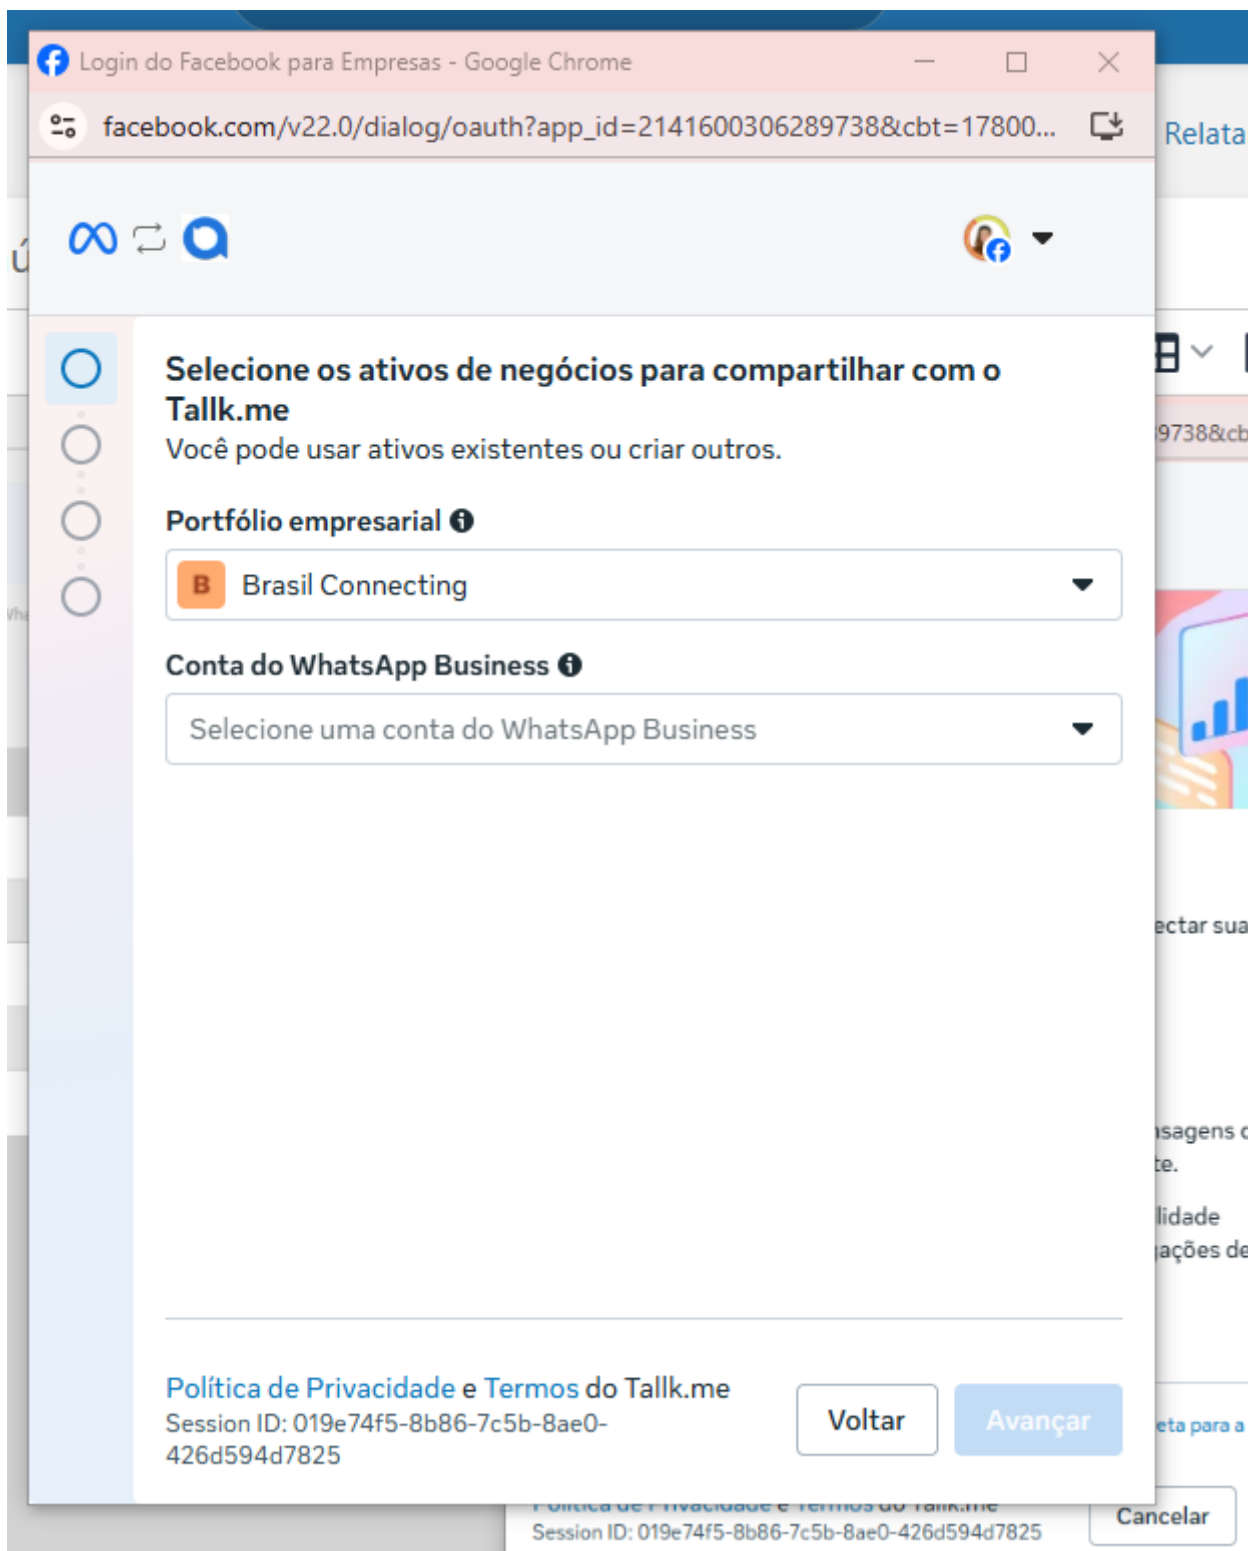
Login do Facebook para Empresas - Google Chrome

facebook.com/v22.0/dialog/oauth?app_id=2141600306289738&cbt=17800...

Relata

Selecione os ativos de negócios para compartilhar com o Tallk.me

Você pode usar ativos existentes ou criar outros.

Portfólio empresarial

B Brasil Connecting

Conta do WhatsApp Business

Selecione uma conta do WhatsApp Business

9738&cb

ectar sua

sagens
te.

lidade
ações de

Política de Privacidade e Termos do Tallk.me
Session ID: 019e74f5-8b86-7c5b-8ae0-426d594d7825

Voltar

Avançar

eta para a

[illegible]
Session ID: 019e74f5-8b86-7c5b-8ae0-426d594d7825

Cancelar